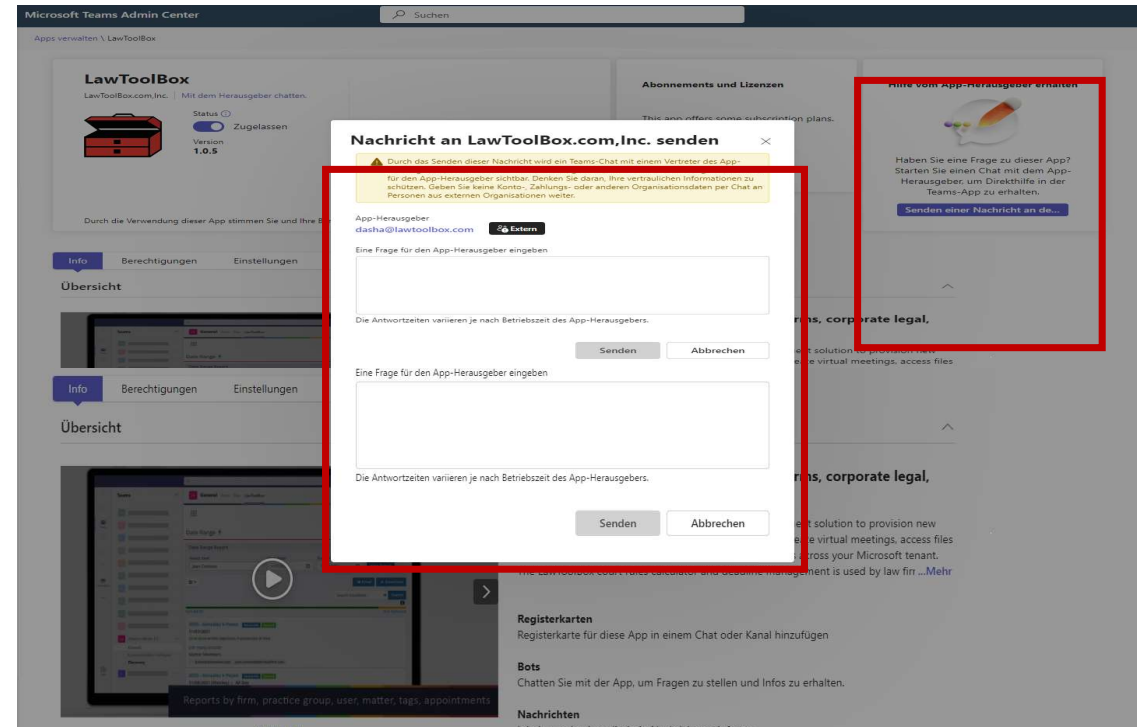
Microsoft Teams Admin Center

Suchen

Apps verwalten \ LawToolBox

LawToolBox
LawToolBox.com,Inc. | Mit dem Herausgeber chatten.

Status
Zugelassen
Version
1.0.5

Durch die Verwendung dieser App stimmen Sie und Ihre B

Abonnements und Lizenzen

This app offers some subscription plans.

Hilfe vom App-Herausgeber erhalten

Haben Sie eine Frage zu dieser App? Starten Sie einen Chat mit dem App-Herausgeber, um Direkthilfe in der Teams-App zu erhalten.

Senden einer Nachricht an de...

Nachricht an LawToolBox.com,Inc. senden

Durch das Senden dieser Nachricht wird ein Teams-Chat mit einem Vertreter des App-

für den App-Herausgeber sichtbar. Denken Sie daran, Ihre vertraulichen Informationen zu schützen. Geben Sie keine Konto-, Zahlungs- oder anderen Organisationsdaten per Chat an Personen aus externen Organisationen weiter.

App-Herausgeber
dasha@lawtoolbox.com Extern

Eine Frage für den App-Herausgeber eingeben

Die Antwortzeiten variieren je nach Betriebszeit des App-Herausgebers.

Senden Abbrechen

Eine Frage für den App-Herausgeber eingeben

Die Antwortzeiten variieren je nach Betriebszeit des App-Herausgebers.

Senden Abbrechen

Info Berechtigungen Einstellungen

Übersicht

Info Berechtigungen Einstellungen

Übersicht

rms, corporate legal,

nt solution to provision new
ate virtual meetings, access files
across your Microsoft tenant.
The LawToolBox court rules calculator and deadline management is used by law firr ...Mehr

Reports by firm, practice group, user, matter, tags, appointments

Registerkarten
Registerkarte für diese App in einem Chat oder Kanal hinzufügen

Bots
Chatten Sie mit der App, um Fragen zu stellen und Infos zu erhalten.

Nachrichten